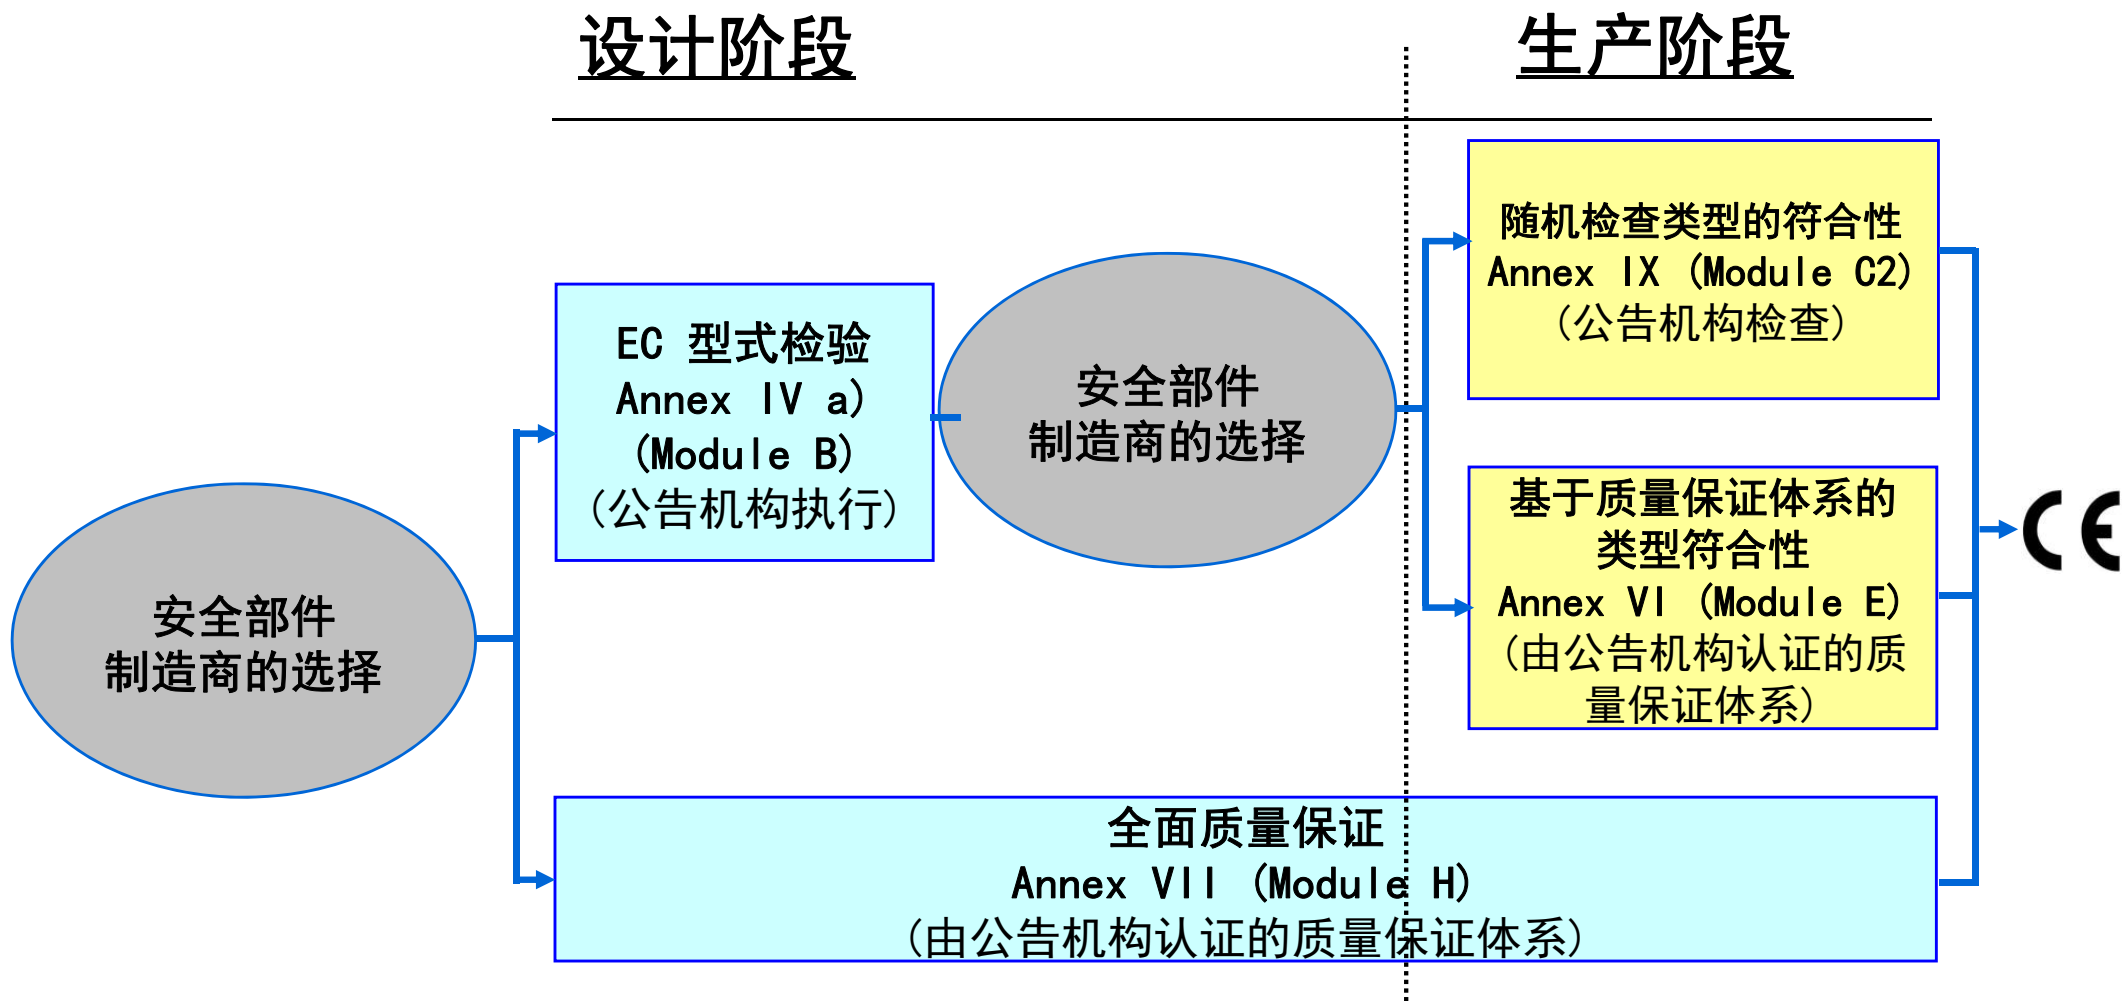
设计阶段

生产阶段

安全部件
制造商的选择

EC 型式检验
Annex IV a)
(Module B)
(公告机构执行)

安全部件
制造商的选择

随机检查类型的符合性
Annex IX (Module C2)
(公告机构检查)

基于质量保证体系的类型符合性
Annex VI (Module E)
(由公告机构认证的质量保证体系)

全面质量保证
Annex VII (Module H)
(由公告机构认证的质量保证体系)

CE